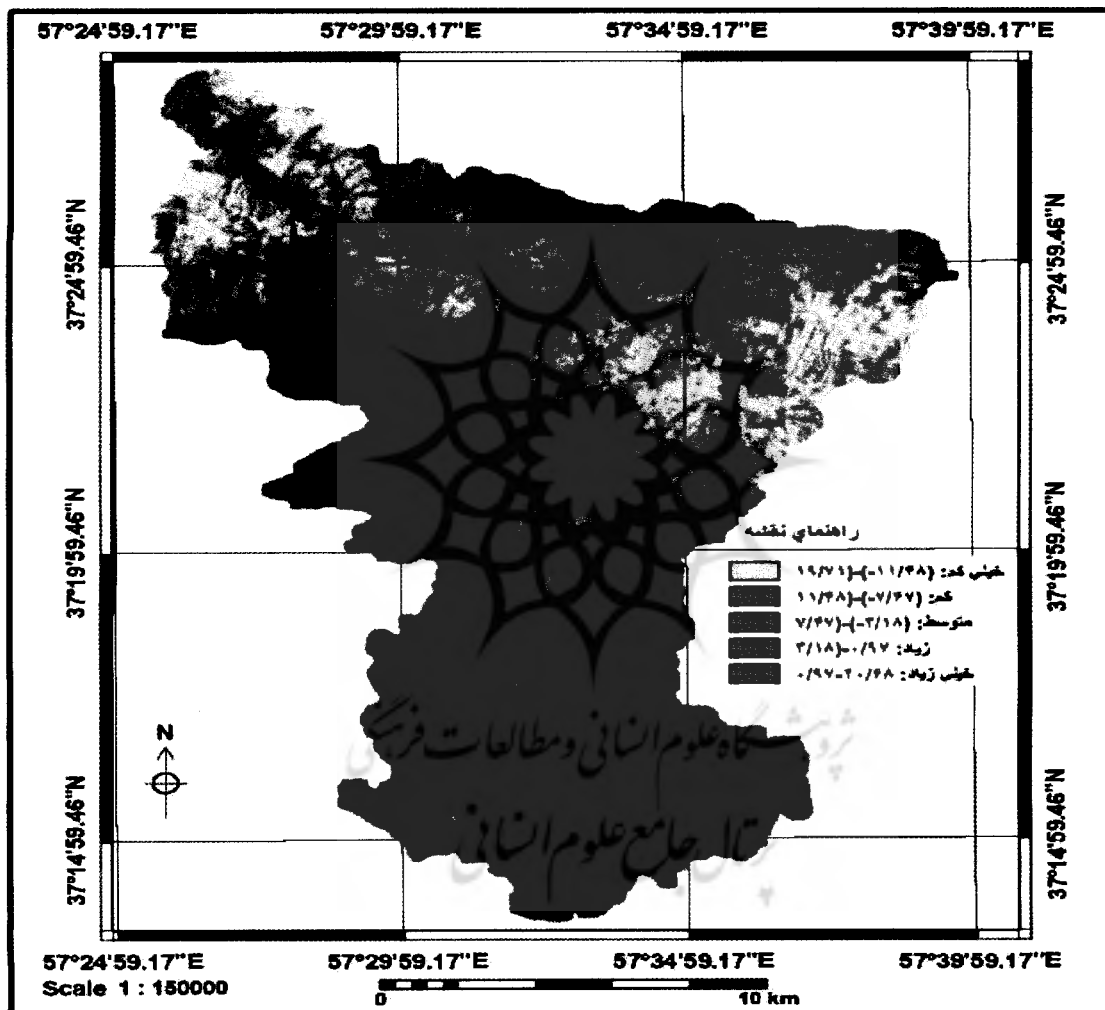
57°24'59.17"E 57°29'59.17"E 57°34'59.17"E 57°39'59.17"E

37°24'59.46"N
37°19'59.46"N
37°14'59.46"N

37°24'59.46"N
37°19'59.46"N
37°14'59.46"N

راهنماي نقشه
خيلي كم: (-۱۱/۴۸)-(-۱۹/۷۱)
كم: (-۷/۴۷)-(-۱۱/۴۸)
متوسط: (-۳/۱۸)-(-۷/۴۷)
زياد: ۰/۹۷-(-۳/۱۸)
خيلي زياد: ۲۰/۴۸-۰/۹۷

N

پژوهشگاه علوم انسانی و مطالعات فرهنگی
پرتال جامع علوم انسانی

57°24'59.17"E 57°29'59.17"E 57°34'59.17"E 57°39'59.17"E
Scale 1 : 150000
0 10 km